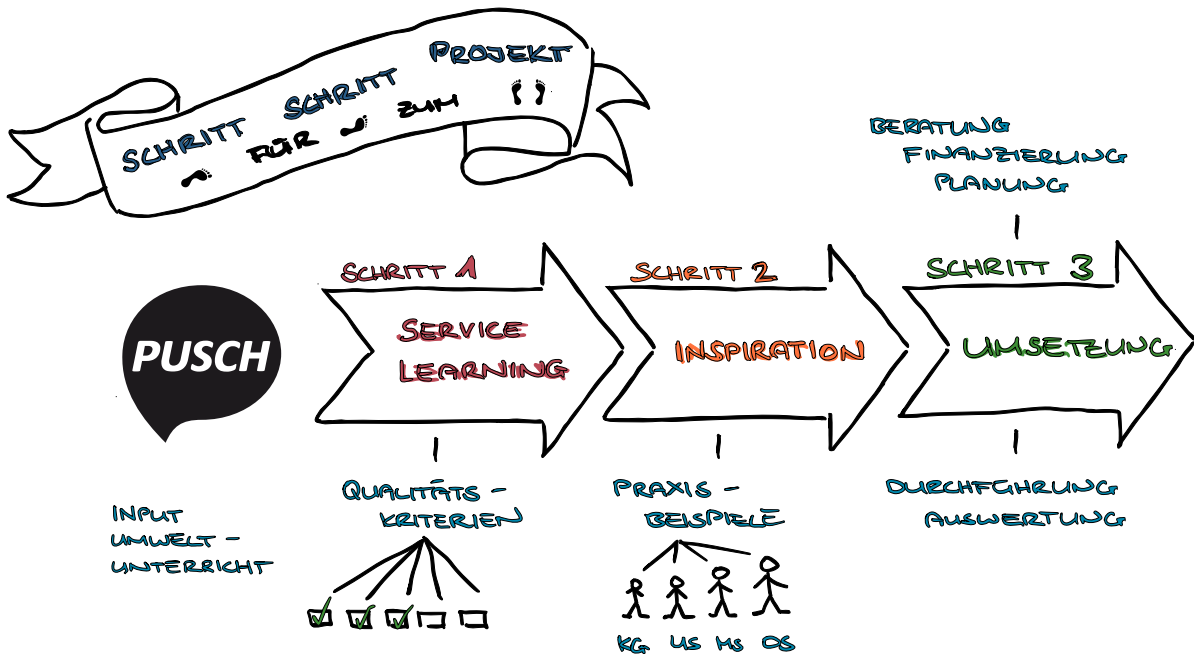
SCHRITT FÜR SCHRITT ZUM PROJEKT

BERATUNG
FINANZIERUNG
PLANUNG

PUSCH

SCHRITT 1
SERVICE LEARNING

SCHRITT 2
INSPIRATION

SCHRITT 3
UMSETZUNG

INPUT UMWELT-UNTERRICHT

QUALITÄTS-KRITERIEN

PRAXIS-BEISPIELE

DURCHFÜHRUNG
AUSWERTUNG

KG US MS OS